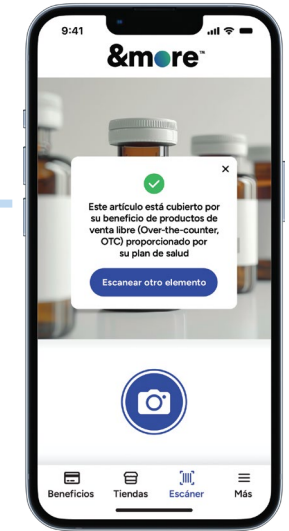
9:41

&more™

×

Este artículo está cubierto por su beneficio de productos de venta libre (Over-the-counter, OTC) proporcionado por su plan de salud

Escanear otro elemento

Beneficios Tiendas Escáner Más